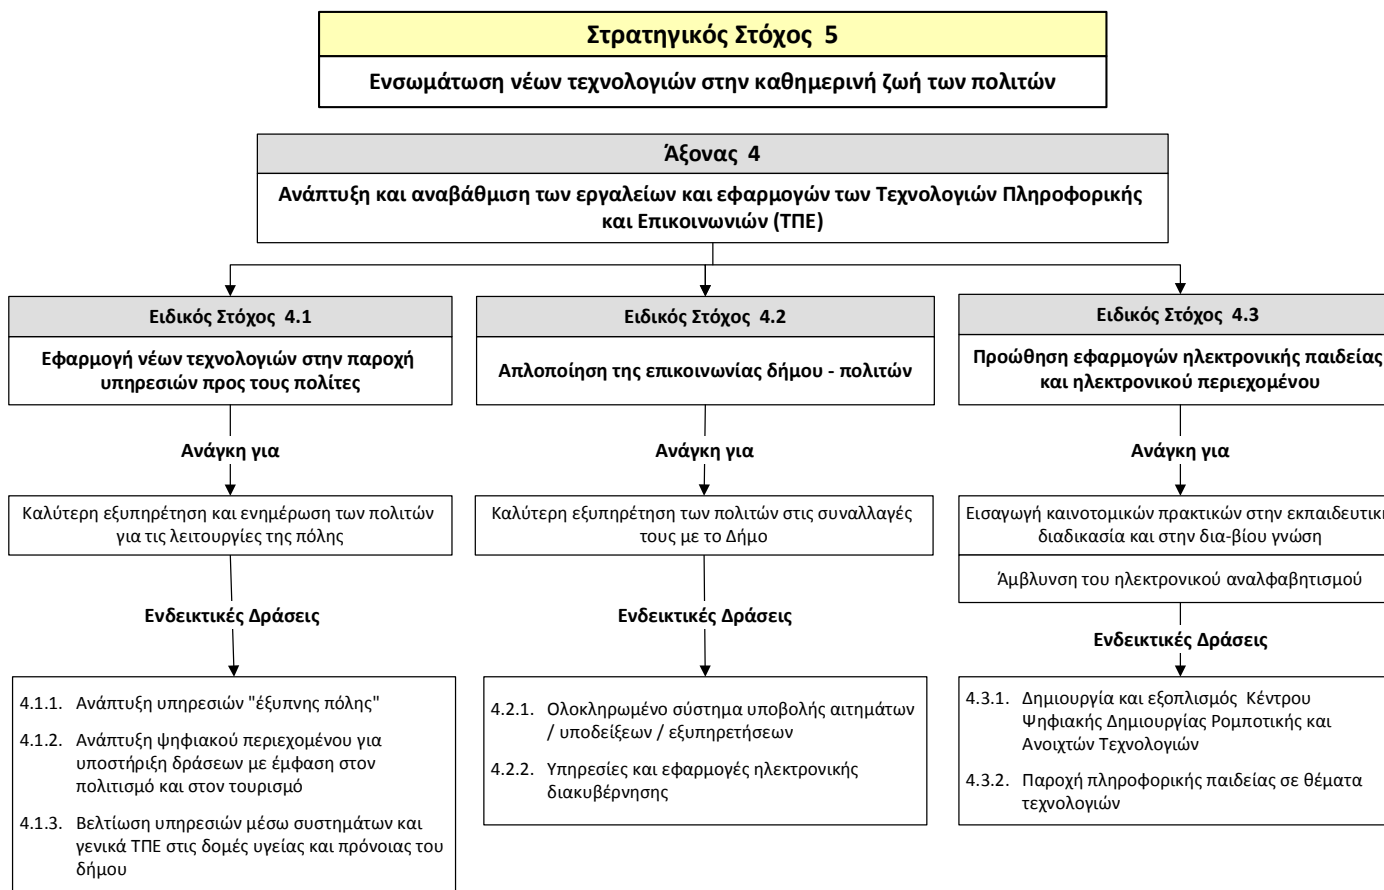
Στρατηγικός Στόχος 5

Ενσωμάτωση νέων τεχνολογιών στην καθημερινή ζωή των πολιτών

Άξονας 4

Ανάπτυξη και αναβάθμιση των εργαλείων και εφαρμογών των Τεχνολογιών Πληροφορικής και Επικοινωνιών (ΤΠΕ)

Ειδικός Στόχος 4.1

Εφαρμογή νέων τεχνολογιών στην παροχή υπηρεσιών προς τους πολίτες

Ανάγκη για

Καλύτερη εξυπηρέτηση και ενημέρωση των πολιτών για τις λειτουργίες της πόλης

Ενδεικτικές Δράσεις

4.1.1. Ανάπτυξη υπηρεσιών "έξυπνης πόλης"

4.1.2. Ανάπτυξη ψηφιακού περιεχομένου για υποστήριξη δράσεων με έμφαση στον πολιτισμό και στον τουρισμό

4.1.3. Βελτίωση υπηρεσιών μέσω συστημάτων και γενικά ΤΠΕ στις δομές υγείας και πρόνοιας του δήμου

Ειδικός Στόχος 4.2

Απλοποίηση της επικοινωνίας δήμου - πολιτών

Ανάγκη για

Καλύτερη εξυπηρέτηση των πολιτών στις συναλλαγές τους με το Δήμο

Ενδεικτικές Δράσεις

4.2.1. Ολοκληρωμένο σύστημα υποβολής αιτημάτων / υποδείξεων / εξυπηρετήσεων

4.2.2. Υπηρεσίες και εφαρμογές ηλεκτρονικής διακυβέρνησης

Ειδικός Στόχος 4.3

Προώθηση εφαρμογών ηλεκτρονικής παιδείας και ηλεκτρονικού περιεχομένου

Ανάγκη για

Εισαγωγή καινοτομικών πρακτικών στην εκπαιδευτικ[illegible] διαδικασία και στην δια-βίου γνώση

Άμβλυνση του ηλεκτρονικού αναλφαβητισμού

Ενδεικτικές Δράσεις

4.3.1. Δημιουργία και εξοπλισμός Κέντρου Ψηφιακής Δημιουργίας Ρομποτικής και Ανοιχτών Τεχνολογιών

4.3.2. Παροχή πληροφορικής παιδείας σε θέματα τεχνολογιών